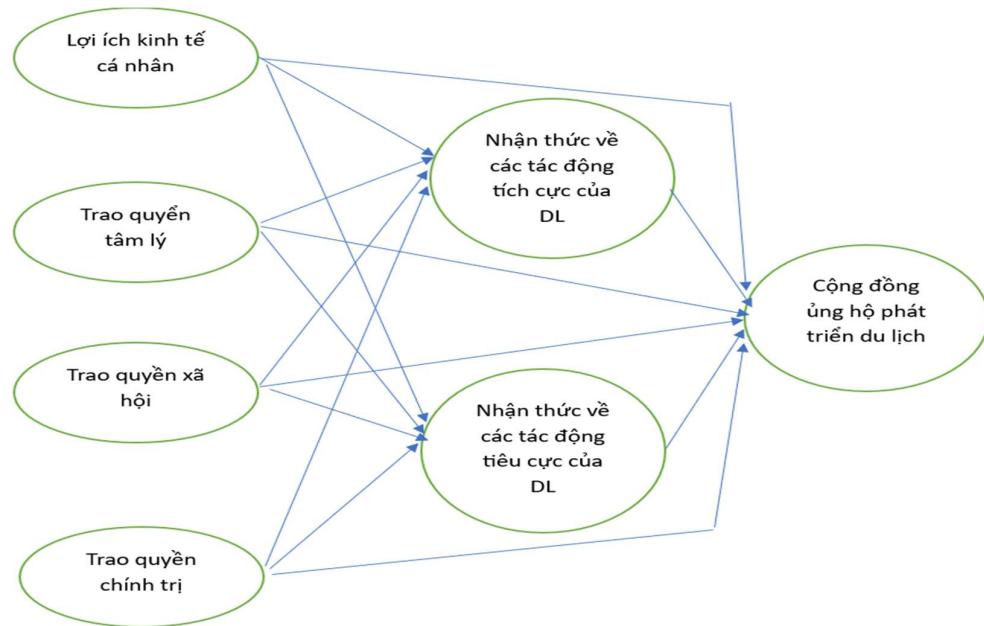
Lợi ích kinh tế cá nhân

Trao quyền tâm lý

Trao quyền xã hội

Trao quyền chính trị

Nhận thức về các tác động tích cực của DL

Nhận thức về các tác động tiêu cực của DL

Cộng đồng ủng hộ phát triển du lịch